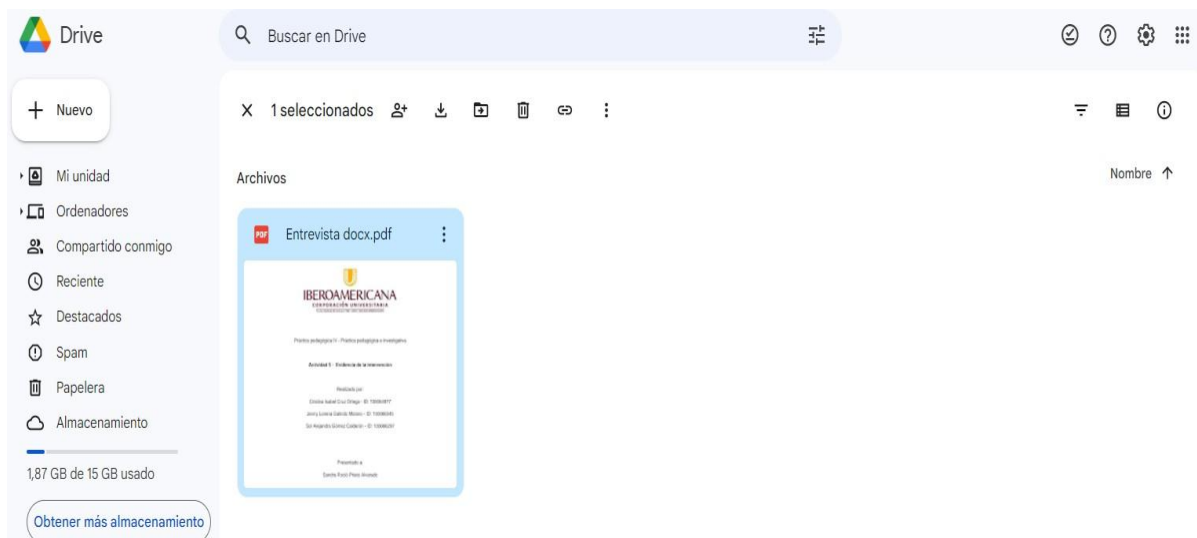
Drive

Buscar en Drive

Nuevo

Mi unidad
Ordenadores
Compartido conmigo
Reciente
Destacados
Spam
Papelera
Almacenamiento

1,87 GB de 15 GB usado

Obtener más almacenamiento

1 seleccionados

Archivos

Nombre

Entrevista docx.pdf

IBEROAMERICANA
CORPORACIÓN UNIVERSITARIA

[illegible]

Actividad 1 - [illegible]

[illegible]

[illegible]